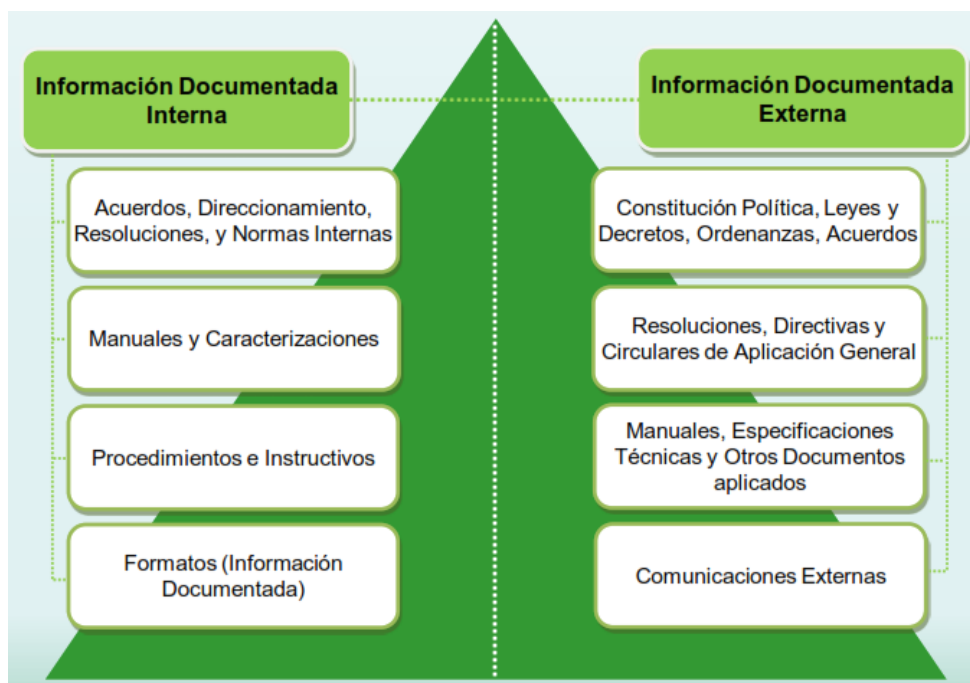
Información Documentada Interna

Acuerdos, Direccionamiento, Resoluciones, y Normas Internas

Manuales y Caracterizaciones

Procedimientos e Instructivos

Formatos (Información Documentada)

Información Documentada Externa

Constitución Política, Leyes y Decretos, Ordenanzas, Acuerdos

Resoluciones, Directivas y Circulares de Aplicación General

Manuales, Especificaciones Técnicas y Otros Documentos aplicados

Comunicaciones Externas